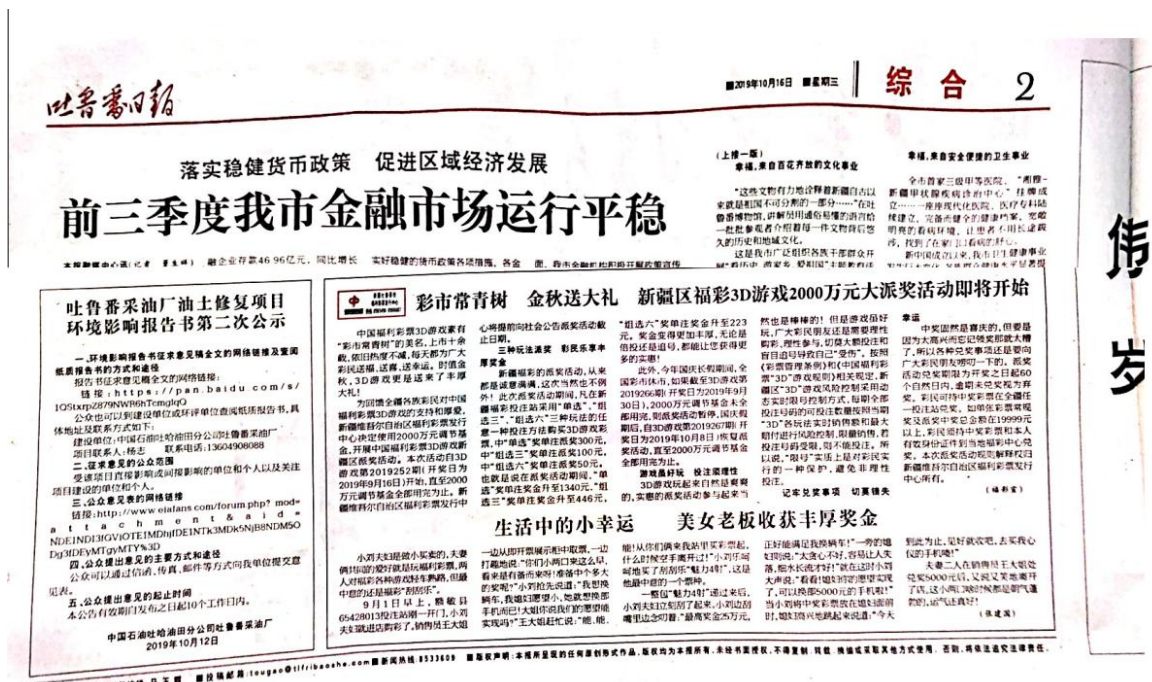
吐鲁番日报

■2019年10月16日 ■星期三 | 综合 2

落实稳健货币政策 促进区域经济发展

前三季度我市金融市场运行平稳

本报讯 (记者 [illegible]) 融企业存款46.96亿元，同比增长 ……实好稳健的货币政策各项措施，各金 ……面，我市金融机构积极开展政策宣传

(上接一版)
幸福，来自百花齐放的文化事业

"这些文物有力地诠释着新疆自古以来就是祖国不可分割的一部分……"在吐鲁番博物馆，讲解员用通俗易懂的语言给一批批参观者介绍着每一件文物背后悠久的历史和地域文化。

这是我市广泛组织各族干部群众 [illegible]

幸福，来自安全便捷的卫生事业

全市首家三级甲等医院、"湘雅-新疆甲状腺疾病诊治中心"挂牌成立……一座座现代化医院、医疗专科陆续建立，完善全面健全的健康体系，党和明亮的看病环境，让患者不用长途跋涉，找到了在家门口看病的好去处。

吐鲁番采油厂油土修复项目环境影响报告书第二次公示

一、环境影响报告书征求意见稿全文的网络链接及查阅纸质报告书的方式和途径
报告书征求意见稿全文的网络链接：
链接：https://pan.baidu.com/s/1Q5txrpZ879NW6hTcmglqQ
公众也可以到建设单位或环评单位查阅纸质报告书，具体地址及联系方式如下：
建设单位：中国石油吐哈油田分公司吐鲁番采油厂
项目联系人：杨志 联系电话：13604908088
二、征求意见的公众范围
受该项目直接影响或间接影响的单位和个人以及关注项目建设的单位和个人。
三、公众意见表的网络链接
链接：http://www.eiafans.com/forum.php?mod=attachment&aid=NDE1NDI3GViOTE1MDhjfDE1NTk3MDk5NjB8NDM5ODg3fDEyMTgyMTY%3D
四、公众提出意见的主要方式和途径
公众可以通过信函、传真、邮件等方式向我单位提交意见表。
五、公众提出意见的起止时间
本公告有效期自发布之日起10个工作日内。
中国石油吐哈油田分公司吐鲁番采油厂
2019年10月12日

彩市常青树 金秋送大礼 新疆区福彩3D游戏2000万元大派奖活动即将开始

中国福利彩票3D游戏素有"彩市常青树"的美名，上市十余载，依旧热度不减，每天都为广大彩民送惊喜、送喜悦、送幸运。时值金秋，3D游戏更是送来了丰厚大礼！

为回馈全疆各族彩民对中国福利彩票3D游戏的支持和厚爱，新疆维吾尔自治区福利彩票发行中心决定使用2000万元调节基金，开展中国福利彩票3D游戏新疆区派奖活动。本次活动自3D游戏第2019252期（开奖日为2019年9月16日）开始，直至2000万元调节基金全部用完为止。新疆维吾尔自治区福利彩票发行中心将提前向社会公告派奖活动截止日期。

三种玩法派奖 彩民乐享丰厚奖金

新疆福彩3D派奖活动，从来都是诚意满满，这次当然也不例外！此次派奖活动期间，凡在新疆福彩投注站采用"单选"、"组选三"、"组选六"三种玩法的任意一种投注方法购买3D游戏彩票，中"单选"奖单注奖金300元，中"组选三"奖单注奖金100元，中"组选六"奖单注奖金50元，也就是说在派奖活动期间，"单选"奖单注奖金升至1340元，"组选三"奖单注奖金升至446元，"组选六"奖单注奖金升至223元。奖金变得更加丰厚，无论是倍投还是追号，都能让您获得更多的实惠！

此外，今年国庆长假期间，全国彩市休市，如果截至3D游戏第2019266期（开奖日为2019年9月30日），2000万元调节基金未全部用完，则派奖活动暂停，国庆假期后，自3D游戏第2019267期（开奖日为2019年10月8日）恢复派奖活动，直至2000万元调节基金全部用完为止。

激情虽好玩 投注需理性

3D游戏玩起来自然是爽爽的，实惠的派奖活动参与起来当然也是棒棒的！但是游戏虽好玩，广大彩民朋友还是需要理性购彩、理性参与，切莫大额投注和盲目追号导致自己"受伤"。按照《彩票管理条例》和《中国福利彩票"3D"游戏规则》相关规定，新疆区"3D"游戏风险控制采用动态实时限号控制方式，每期全部投注号码的可投注数量按照当期"3D"各玩法实时销售总额和最大赔付进行风险控制，限额销售，若投注号码受限，则不能投注。所以说，"限号"实质上是对彩民实行的一种保护，避免非理性投注。

幸运

中奖固然是喜庆的，但要是因为太高兴而忘记领奖那就大错了，所以各种兑奖事项还是要向广大彩民朋友说明一下的。派奖活动兑奖期限为开奖之日起60个自然日内，逾期未兑奖视为弃奖。彩民可持中奖彩票在全疆任一投注站兑奖。如单张彩票需要奖兑奖金额在10000元（含）以上，彩民需持中奖彩票和本人有效身份证件到当地福利中心兑奖。本次派奖活动规则解释权归新疆维吾尔自治区福利彩票发行中心所有。

（福彩宣）

记车兑奖事项 切莫错失

生活中的小幸运 美女老板收获丰厚奖金

小刘夫妇是做小买卖的，夫妻俩平时的爱好就是玩福利彩票，两人对福彩各种游戏颇有心得，但最中意的还是福彩"刮刮乐"。

9月1日早上，鄯善县65428013投注站刚一开门，小刘夫妇就进店彩了，销售员王大姐一边从即开票展示柜中取票，一边打趣地说："你们小俩口来这么早，看来是有备而来呀！准备中多大的奖呢？"小刘抢先说道："我想换一个新手机，我媳妇爱漂亮，想换个能帮我拍照的手机，你能不能帮我们实现呀？"王大姐赶忙说："能，能。从你们俩来我就知道你们是来中奖的！"

能！从你们俩来我就知道要中奖了，什么时候开一个"小刘乐'"说道："你们'魅力48'把这张刮开，好运来！"小刘乐呵呵说的"魅力"，这是他最中意的一个票种。

一整包"魅力48"递过来后，小刘夫妇立刻刮了起来，小刘边刮嘴里边念叨着："最高奖金25万元，正好能满足我换辆车"。一旁的媳妇则说："太贪心不好，容易让人失落，能中一张水就好了。"就在这时小刘大声说："看看！媳妇的愿望实现了，可以换一部5000元的手机啦！"当小刘将中奖彩票拿在媳妇眼前时，媳妇终于笑开了，"今天到此为止，赶紧收吧，去买我心仪的手机吧！"

夫妻二人在销售员王大姐处兑奖5000元后，又说又笑地离开了店。这小两口就好好的把幸运带回了家，给彩民朋友们也送去了好运的，运气还真好！

（张建成）

■编辑：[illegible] ■投稿邮箱：tougao@tlfribaoshe.com ■新闻热线：8533609 ■版权声明：本报所登载的任何原创形式作品，版权均为本报所有，未经书面授权，不得复制、转载、摘编或采取其他方式使用，否则，将依法追究法律责任。

伟

岁